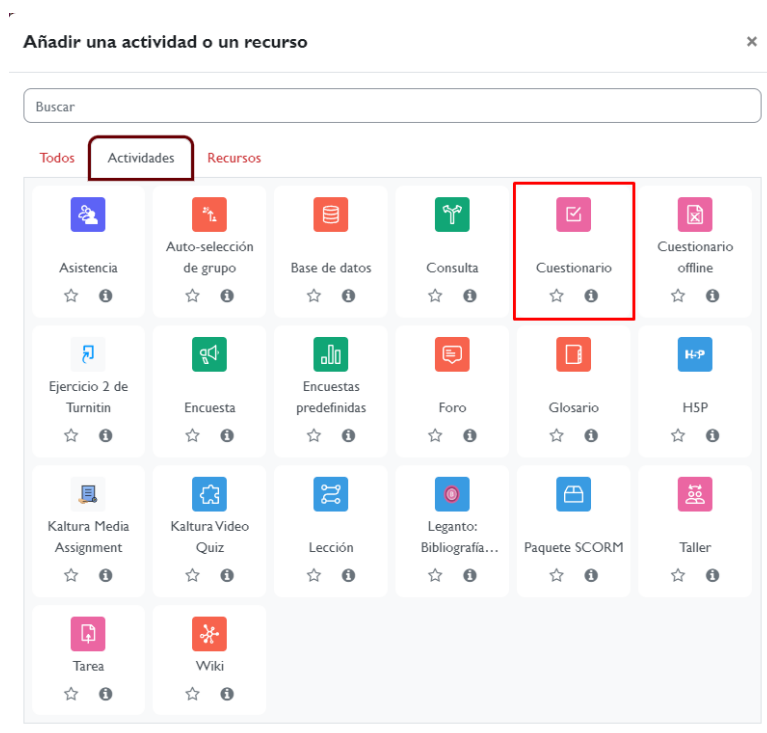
Añadir una actividad o un recurso

×

Buscar

Todos
Actividades
Recursos

Asistencia

Auto-selección de grupo

Base de datos

Consulta

Cuestionario

Cuestionario offline

Ejercicio 2 de Turnitin

Encuesta

Encuestas predefinidas

Foro

Glosario

H5P

Kaltura Media Assignment

Kaltura Video Quiz

Lección

Leganto: Bibliografía…

Paquete SCORM

Taller

Tarea

Wiki